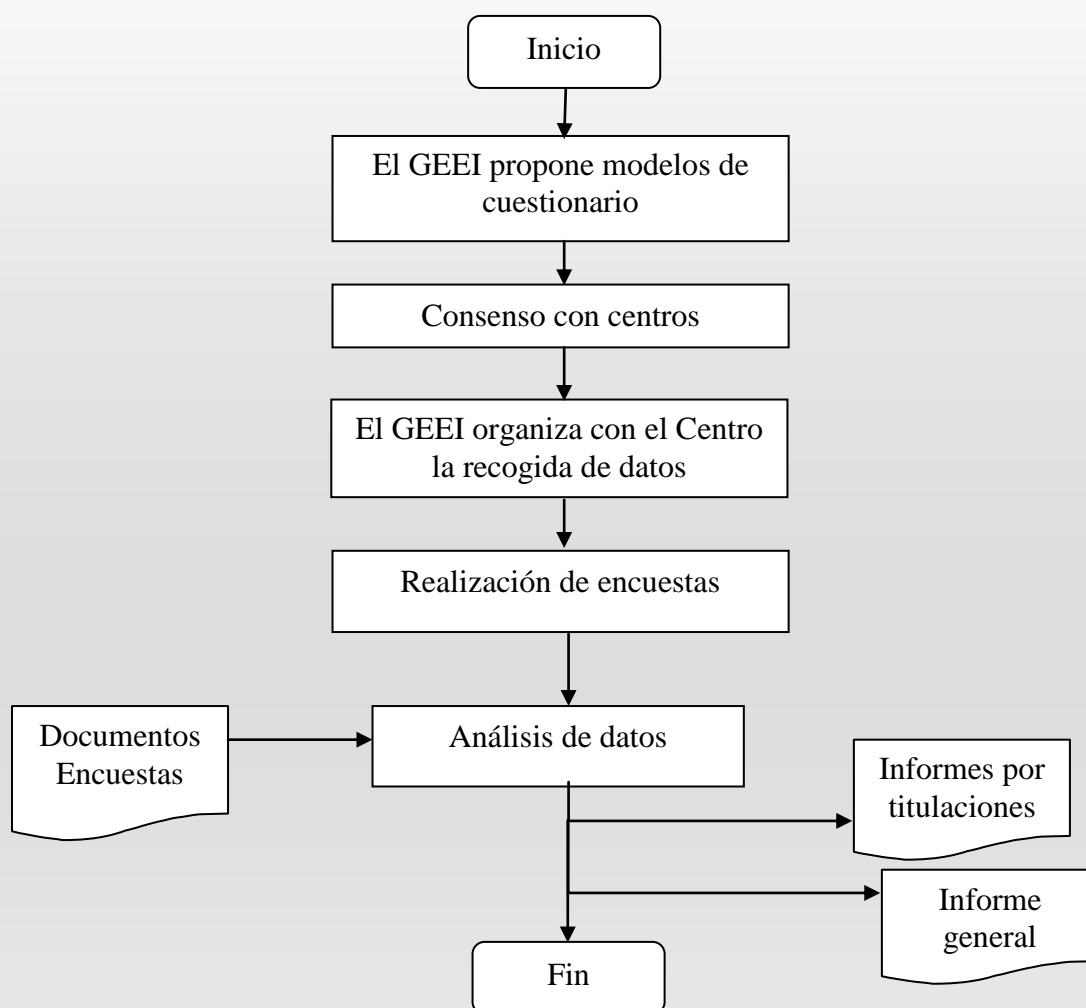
Inicio

El GEEI propone modelos de cuestionario

Consenso con centros

El GEEI organiza con el Centro la recogida de datos

Realización de encuestas

Documentos Encuestas

Análisis de datos

Informes por titulaciones

Informe general

Fin